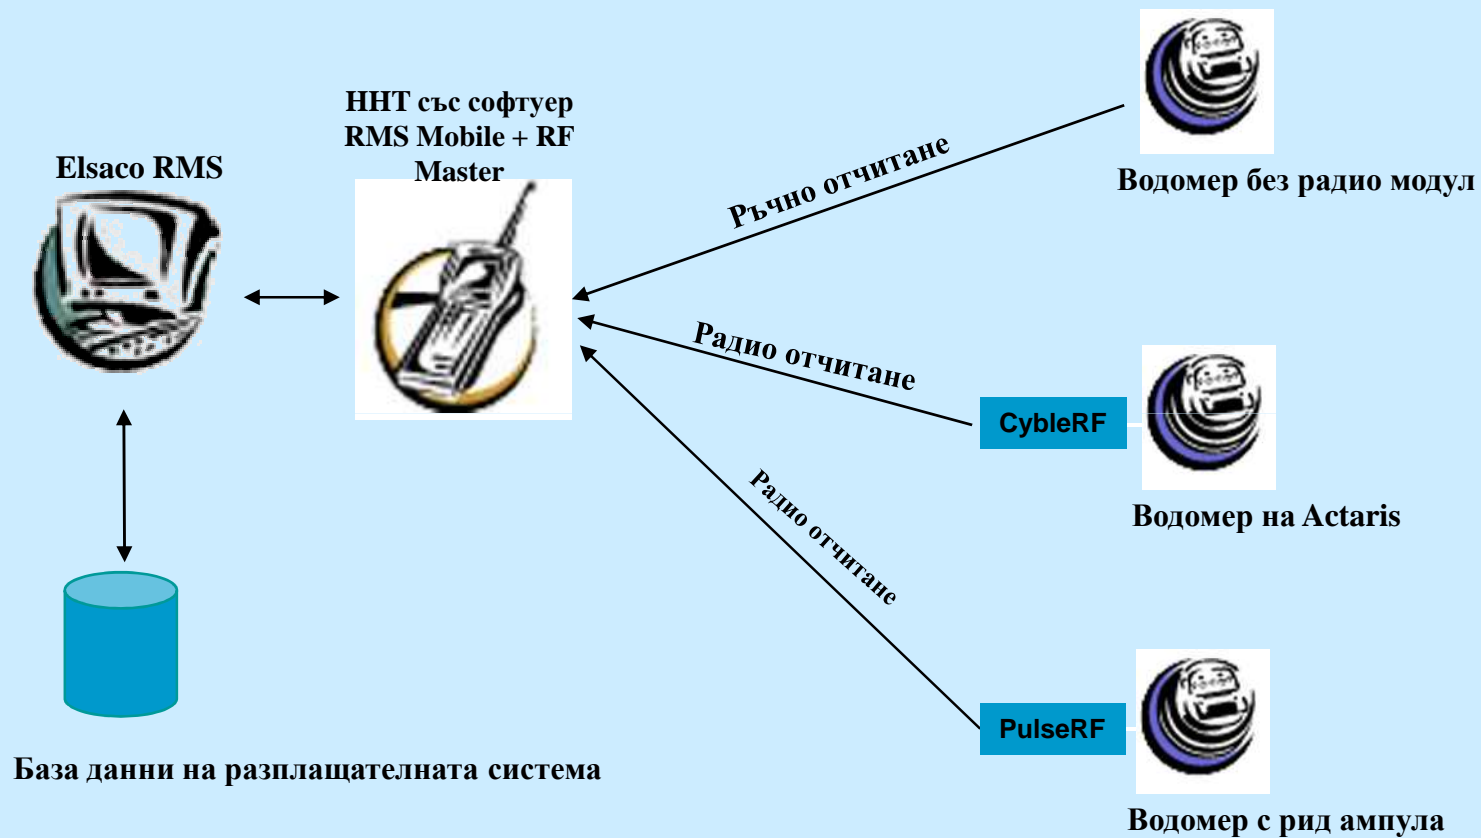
Elsaco RMS

ННТ със софтуер RMS Mobile + RF Master

Ръчно отчитане

Водомер без радио модул

Радио отчитане

CybleRF

Водомер на Actaris

Радио отчитане

PulseRF

Водомер с рид ампула

База данни на разплащателната система